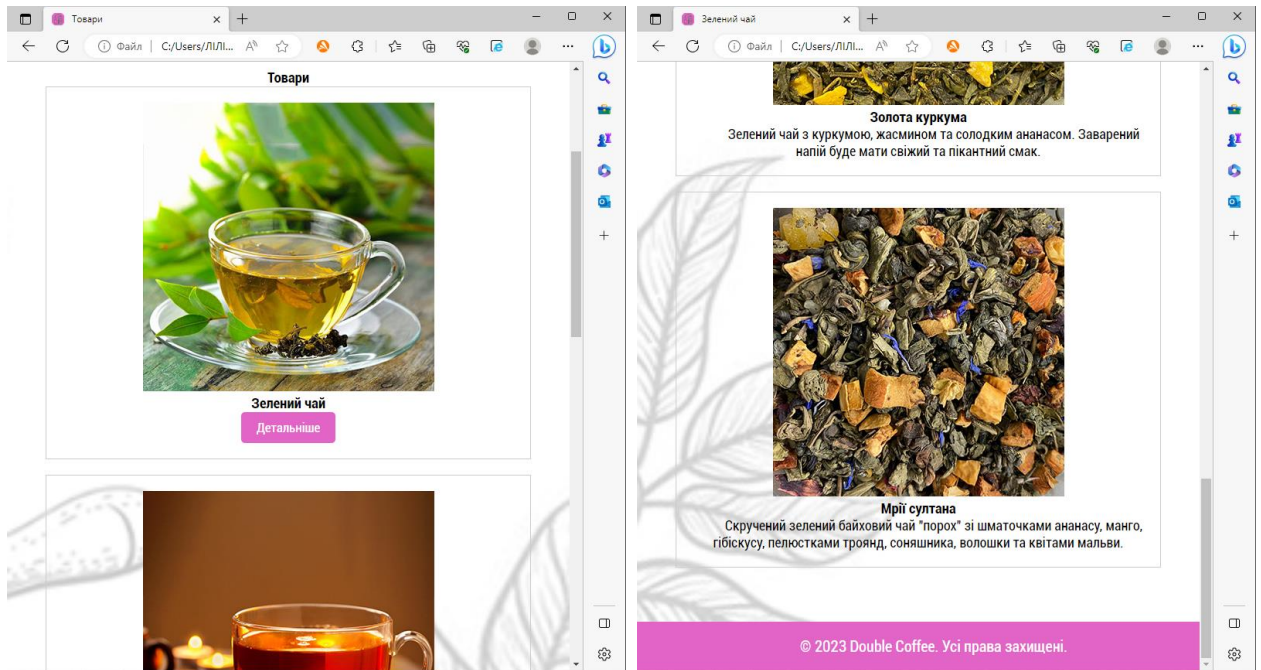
Товари

Файл | C:/Users/ЛІЛІ...

Товари

Зелений чай

Детальніше

Зелений чай

Файл | C:/Users/ЛІЛІ...

Золота куркума

Зелений чай з куркумою, жасмином та солодким ананасом. Заварений напій буде мати свіжий та пікантний смак.

Мрії султана

Скручений зелений байховий чай "порох" зі шматочками ананасу, манго, гібіскусу, пелюстками троянд, соняшника, волошки та квітами мальви.

© 2023 Double Coffee. Усі права захищені.